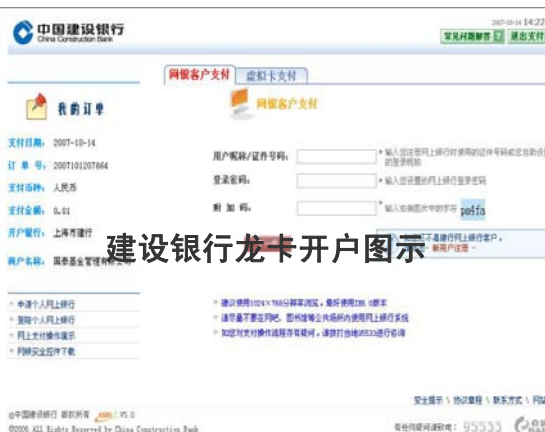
中国建设银行
China Construction Bank

2007-10-14 14:22

常见问题解答 退出支付

网银客户支付 虚拟卡支付

我的订单

支付日期: 2007-10-14
订单号: 20071012078 64
支付币种: 人民币
支付金额: 0.01
开户银行: 上海市建行
商户名称: 国泰基金管理有限公司

网银客户支付

用户昵称/证件号码:
登录密码:
附加码: pefa

建设银行龙卡开户图示

申请个人网上银行
登陆个人网上银行
网上支付操作演示
网银安全控件下载

建议使用1024×768分辨率浏览,最好使用IE6.0版本
请尽量不要在网吧、图书馆等公共场所内使用网上银行系统
如您对支付操作流程存有疑问,请拨打当地95533进行咨询

安全提示 | 协议章程 | 联系方式 | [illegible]

©中国建设银行 版权所有 V5.0
©2006 All Rights Reserved by China Construction Bank

有任何疑问请致电: 95533